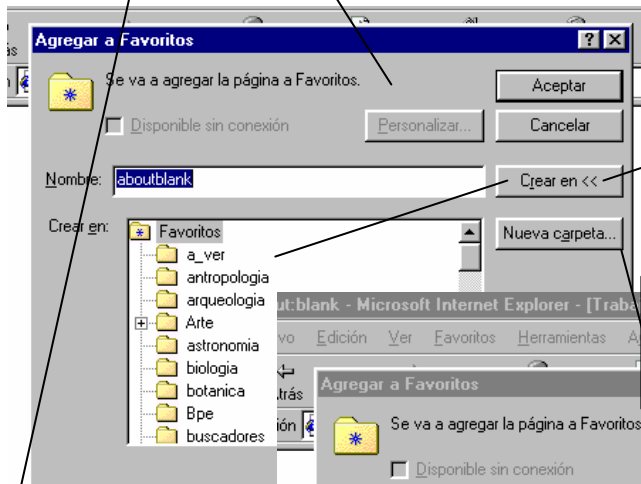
Agregar a Favoritos

? X

Se va a agregar la página a Favoritos.

Aceptar

Disponible sin conexión

Personalizar...

Cancelar

Nombre: aboutblank

Crear en <<

Crear en:

Favoritos
a_ver
antropologia
arqueologia
Arte
astronomia
biologia
botanica
Bpe
buscadores

Nueva carpeta...

ut:blank - Microsoft Internet Explorer - [Traba

vo Edición Ver Favoritos Herramientas A

trás

ión

Agregar a Favoritos

Se va a agregar la página a Favoritos

Disponible sin conexión